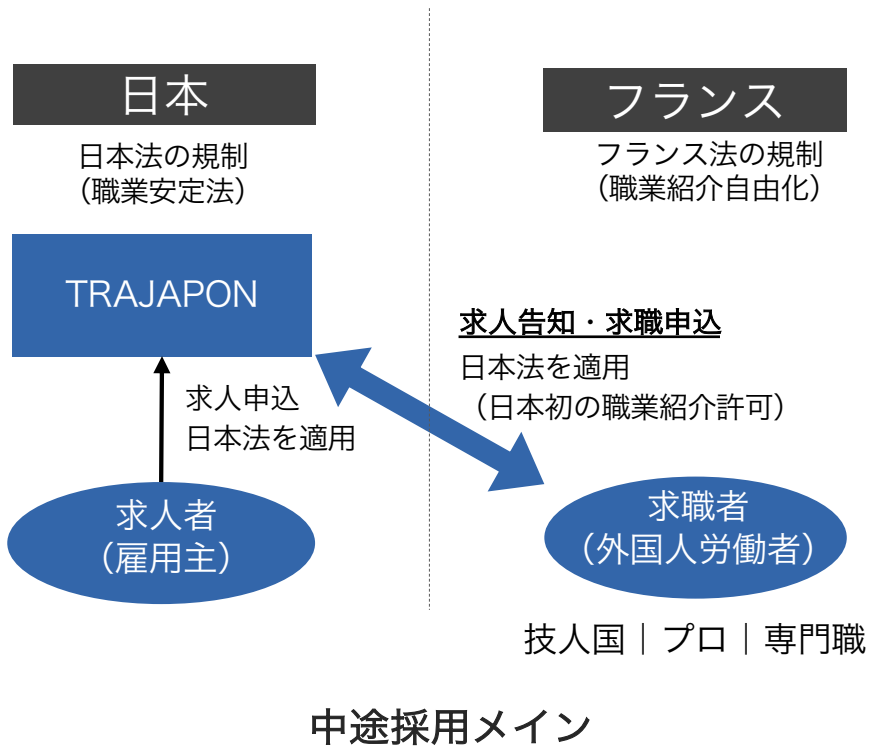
日本

日本法の規制
（職業安定法）

フランス

フランス法の規制
（職業紹介自由化）

TRAJAPON

求人告知・求職申込
日本法を適用
（日本初の職業紹介許可）

求人申込
日本法を適用

求人者
（雇用主）

求職者
（外国人労働者）

技人国｜プロ｜専門職

中途採用メイン